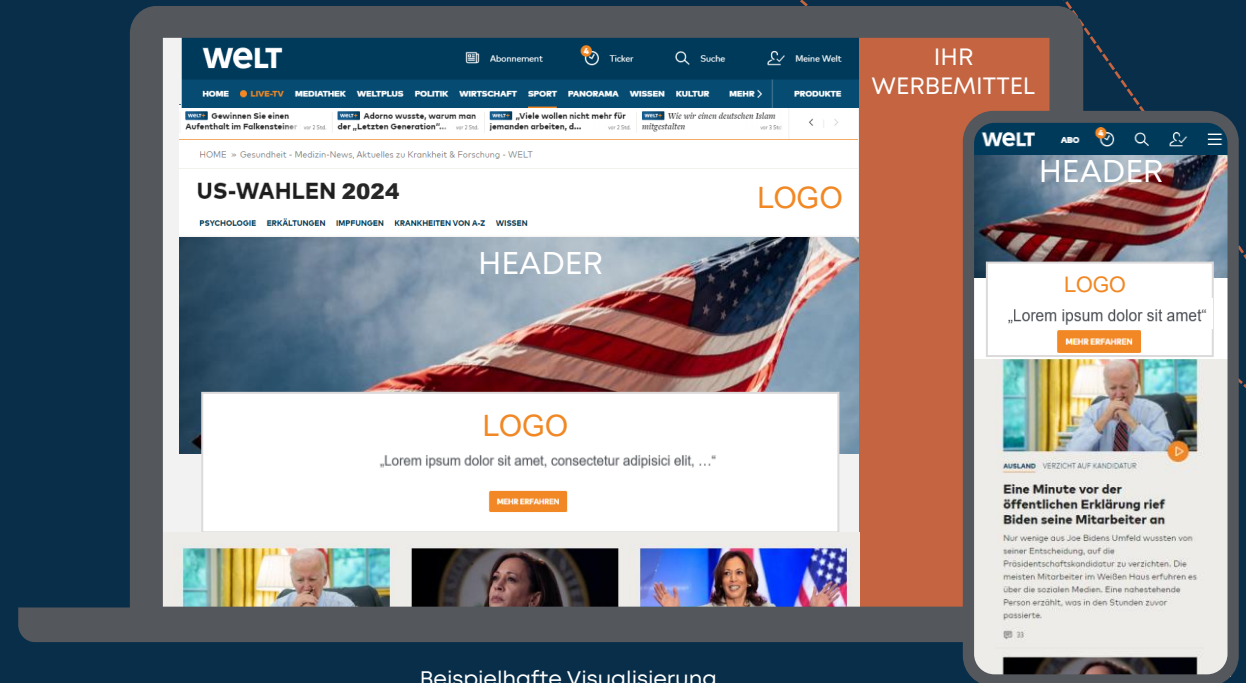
WELT
Abonnement
Ticker
Suche
Meine Welt
IHR WERBEMITTEL
HOME LIVE-TV MEDIATHEK WELTPLUS POLITIK WIRTSCHAFT SPORT PANORAMA WISSEN KULTUR MEHR PRODUKTE
WELT+ Gewinnen Sie einen Aufenthalt im Falkensteiner vor 2 Std.
WELT+ Adorno wusste, warum man der „Letzten Generation" vor 2 Std.
WELT+ „Viele wollen nicht mehr für jemanden arbeiten, d... vor 2 Std.
WELT+ Wie wir einen deutschen Islam mitgestalten vor 3 Std.
HOME » Gesundheit - Medizin-News, Aktuelles zu Krankheit & Forschung - WELT
US-WAHLEN 2024
LOGO
PSYCHOLOGIE ERKÄLTUNGEN IMPFUNGEN KRANKHEITEN VON A-Z WISSEN
HEADER
LOGO
„Lorem ipsum dolor sit amet, consectetur adipisici elit, …"
MEHR ERFAHREN
WELT ABO
HEADER
LOGO
„Lorem ipsum dolor sit amet"
MEHR ERFAHREN
AUSLAND VERZICHT AUF KANDIDATUR
Eine Minute vor der öffentlichen Erklärung rief Biden seine Mitarbeiter an
Nur wenige aus Joe Bidens Umfeld wussten von seiner Entscheidung, auf die Präsidentschaftskandidatur zu verzichten. Die meisten Mitarbeiter im Weißen Haus erfuhren es über die sozialen Medien. Eine nahestehende Person erzählt, was in den Stunden zuvor passierte.
33
Beispielhafte Visualisierung